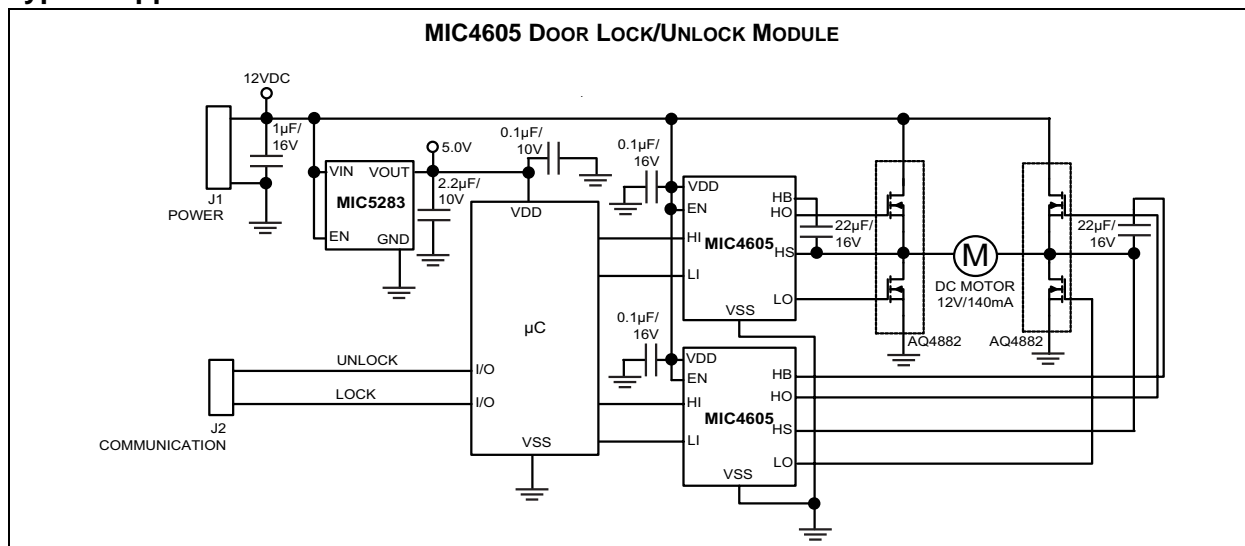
MIC4605 DOOR LOCK/UNLOCK MODULE

12VDC

1µF/
16V

J1
POWER

VIN VOUT
MIC5283
EN GND

5.0V

2.2µF/
10V

0.1µF/
10V

0.1µF/
16V

VDD

µC

UNLOCK
LOCK

I/O
I/O

J2
COMMUNICATION

VSS

VDD
EN
HI
LI
MIC4605
HB
HO
HS
LO
VSS

22µF/
16V

0.1µF/
16V

VDD
EN
HI
LI
MIC4605
HB
HO
HS
LO
VSS

M
DC MOTOR
12V/140mA

AQ4882

AQ4882

22µF/
16V